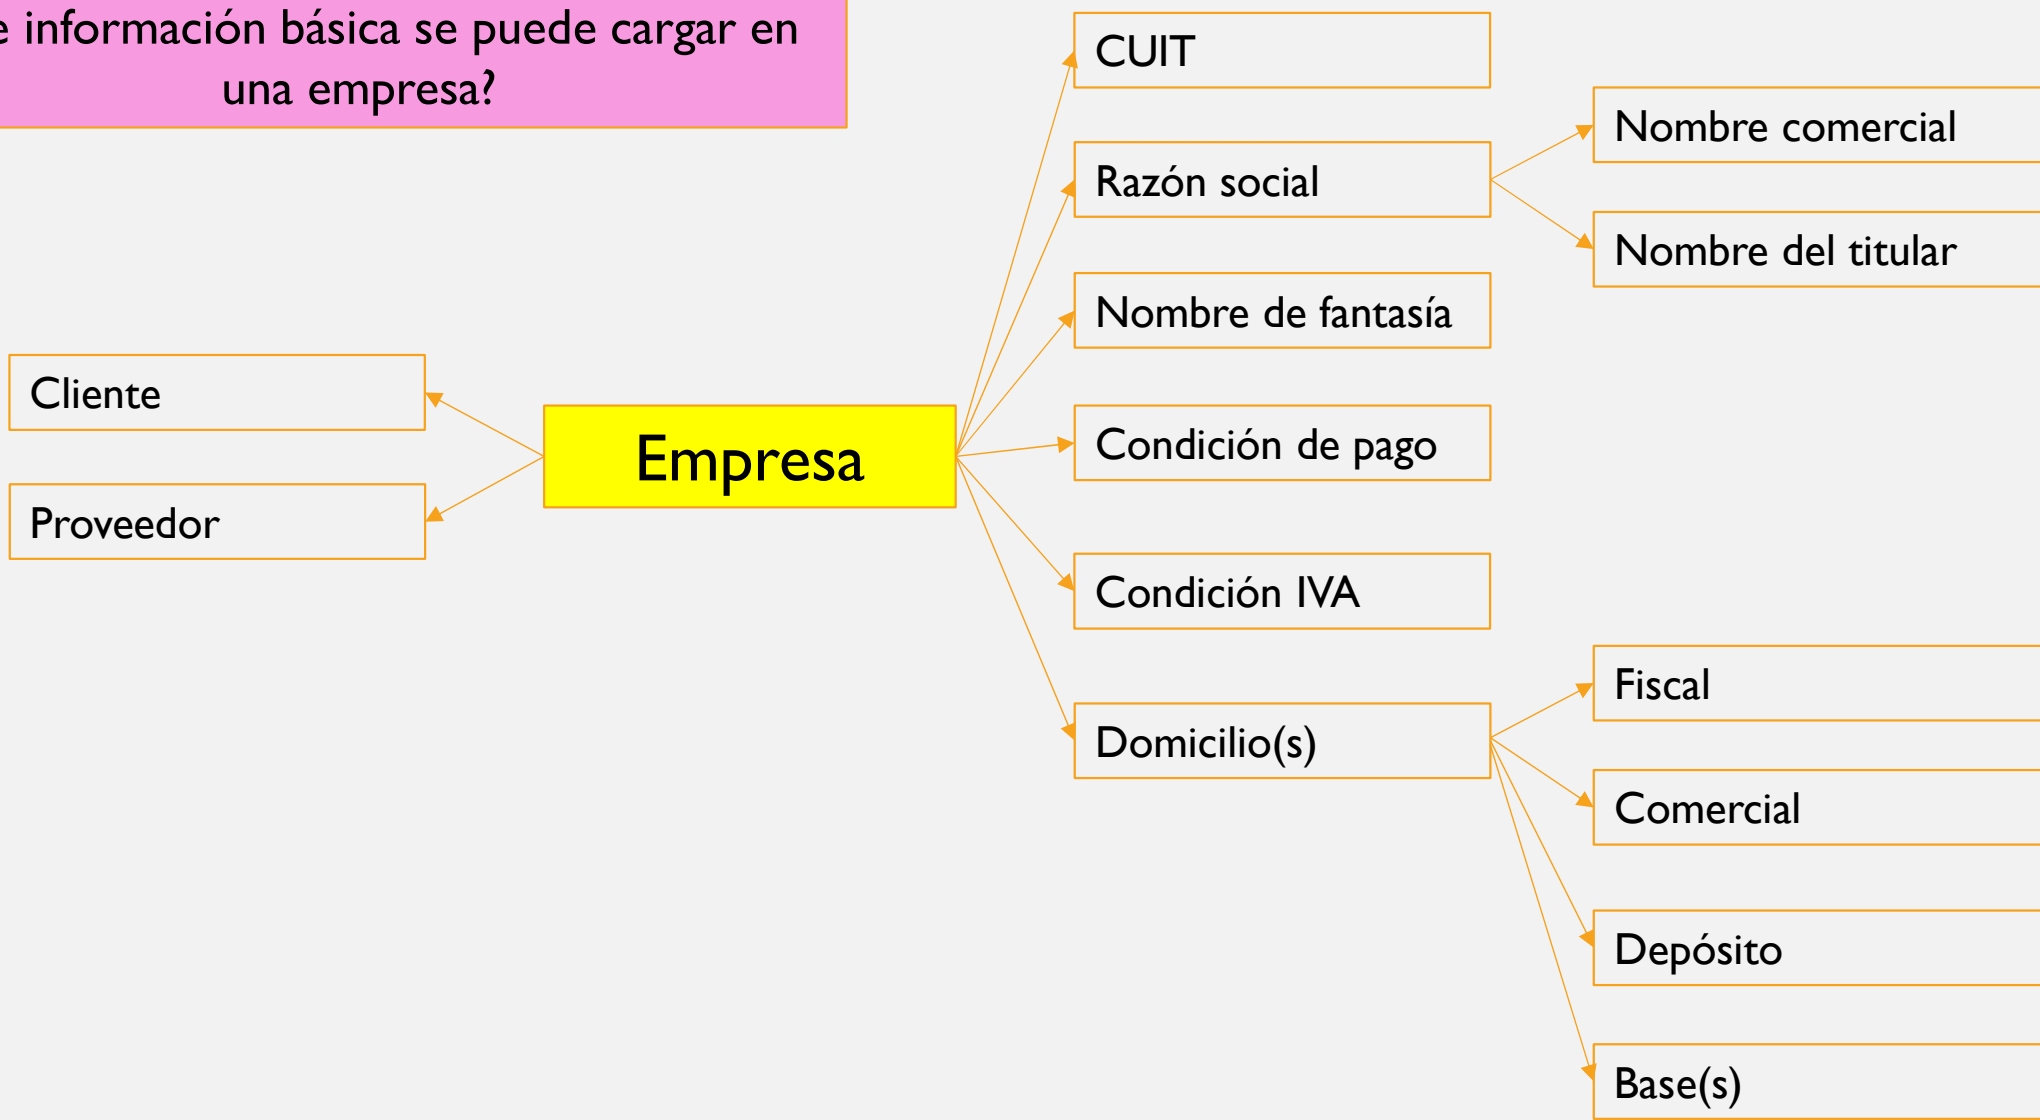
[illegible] información básica se puede cargar en una empresa?

CUIT

Razón social

Nombre comercial

Nombre del titular

Nombre de fantasía

Cliente

Proveedor

Empresa

Condición de pago

Condición IVA

Domicilio(s)

Fiscal

Comercial

Depósito

Base(s)